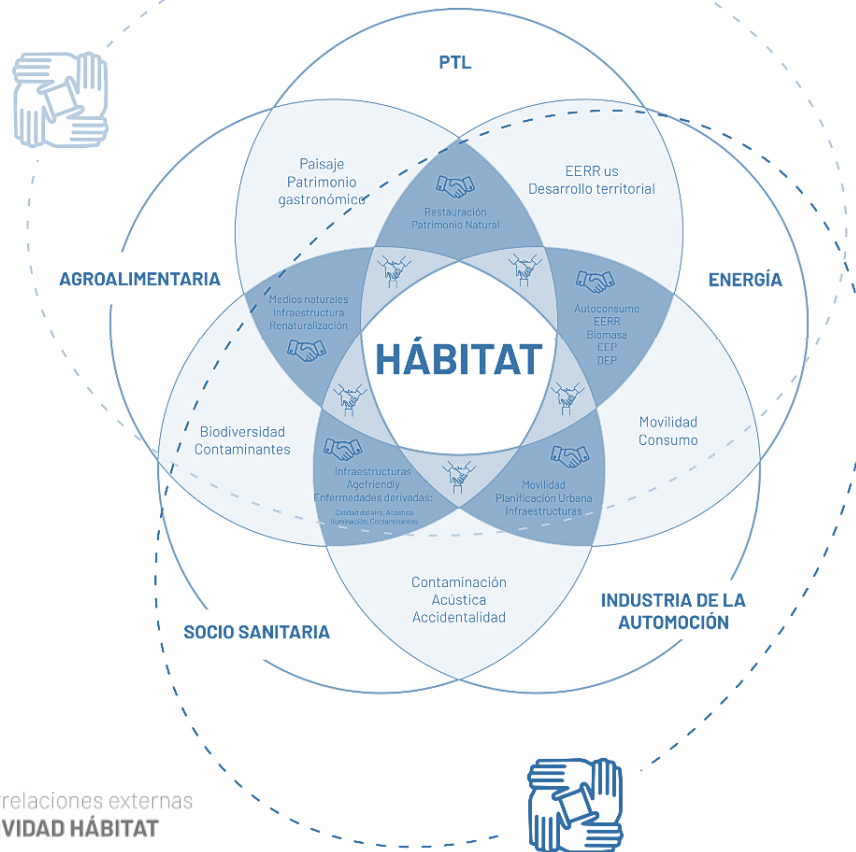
PTL

Paisaje
Patrimonio
gastronómico

EERR us
Desarrollo territorial

Restauración
Patrimonio Natural

AGROALIMENTARIA

ENERGÍA

Medios naturales
Infraestructura
Renaturalización

Autoconsumo
EERR
Biomass
EEP
DEP

HÁBITAT

Biodiversidad
Contaminantes

Movilidad
Consumo

Infraestructuras
Agefriendly
Enfermedades derivadas:
Calidad del aire, Acústica
Iluminación, Contaminantes

Movilidad
Planificación Urbana
Infraestructuras

Contaminación
Acústica
Accidentalidad

SOCIO SANITARIA

INDUSTRIA DE LA
AUTOMOCIÓN

rrelaciones externas
VIDAD HÁBITAT